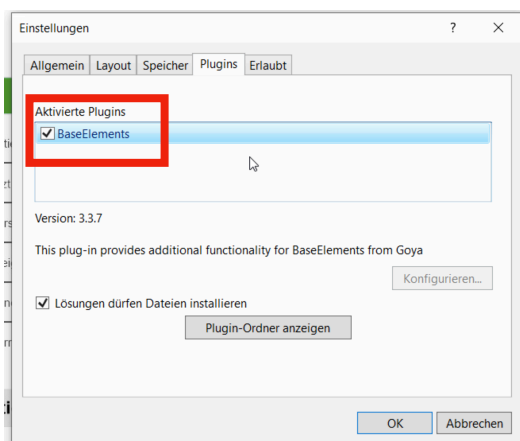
Einstellungen ? ✕

Allgemein Layout Speicher Plugins Erlaubt

Aktivierte Plugins

BaseElements

Version: 3.3.7

This plug-in provides additional functionality for BaseElements from Goya

Konfigurieren...

Lösungen dürfen Dateien installieren

Plugin-Ordner anzeigen

OK Abbrechen